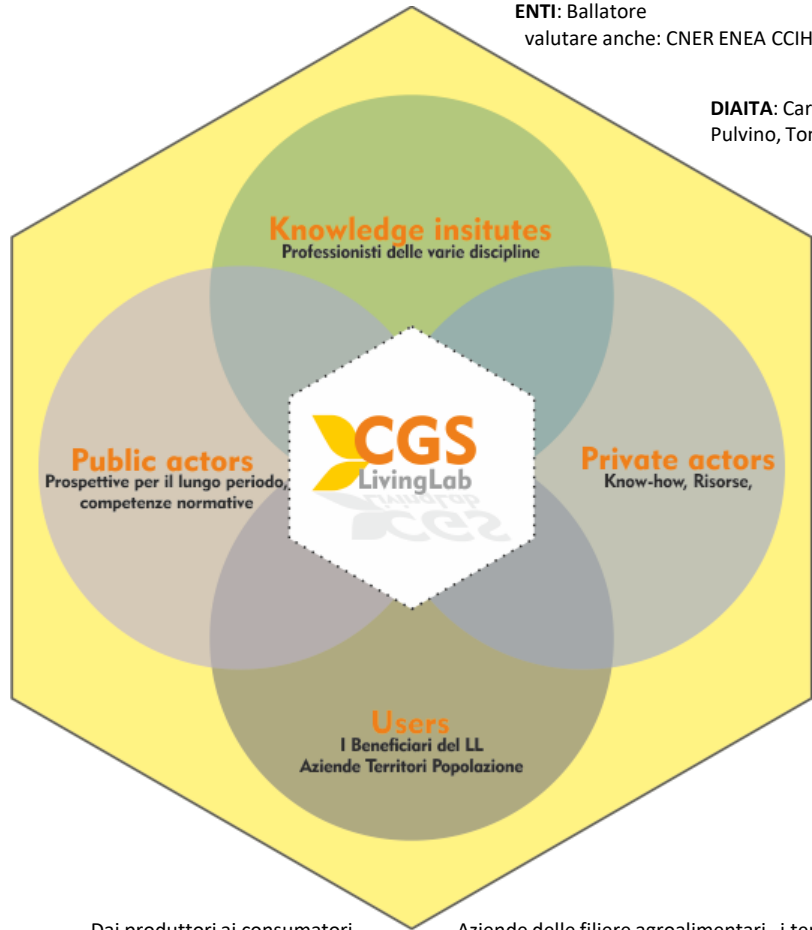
**ENTI**: Ballatore
valutare anche: CNER ENEA CCIH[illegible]

**DIAITA**: Car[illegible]
Pulvino, Tor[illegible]

Knowledge insitutes
Professionisti delle varie discipline

Public actors
Prospettive per il lungo periodo, competenze normative

CGS
LivingLab

Private actors
Know-how, Risorse,

Users
I Beneficiari del LL
Aziende Territori Popolazione

Dai produttori ai consumatori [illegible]

Aziende delle filiere agroalimentari , i ter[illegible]